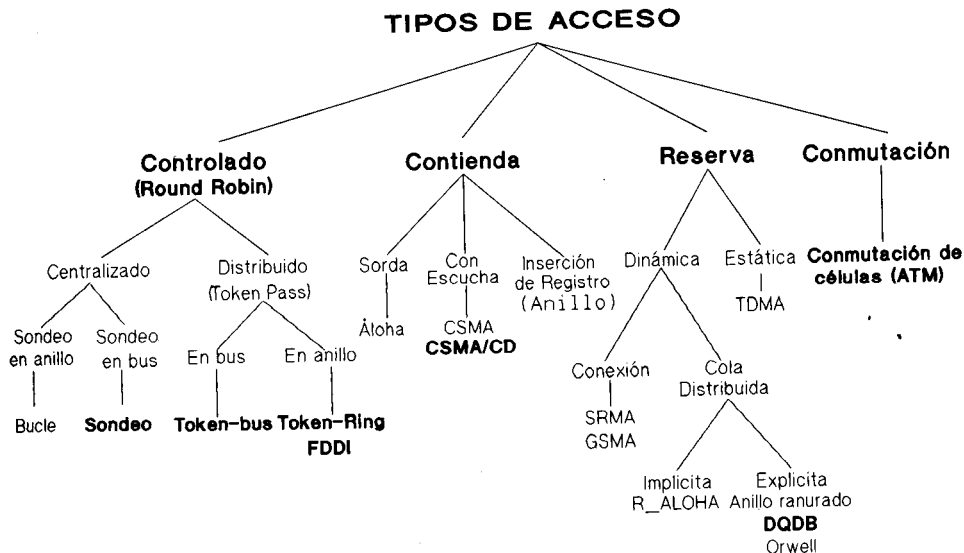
TIPOS DE ACCESO

Controlado
(Round Robin)

Centralizado

Sondeo en anillo

Bucle

Sondeo en bus

Sondeo

Distribuido (Token Pass)

En bus

Token-bus

En anillo

Token-Ring
FDDI

Contienda

Sorda

Aloha

Con Escucha

CSMA
CSMA/CD

Inserción de Registro (Anillo)

Reserva

Dinámica

Conexión

SRMA
GSMA

Cola Distribuida

Implicita
R_ALOHA

Explicita
Anillo ranurado
DQDB
Orwell

Estática

TDMA

Conmutación

Conmutación de células (ATM)